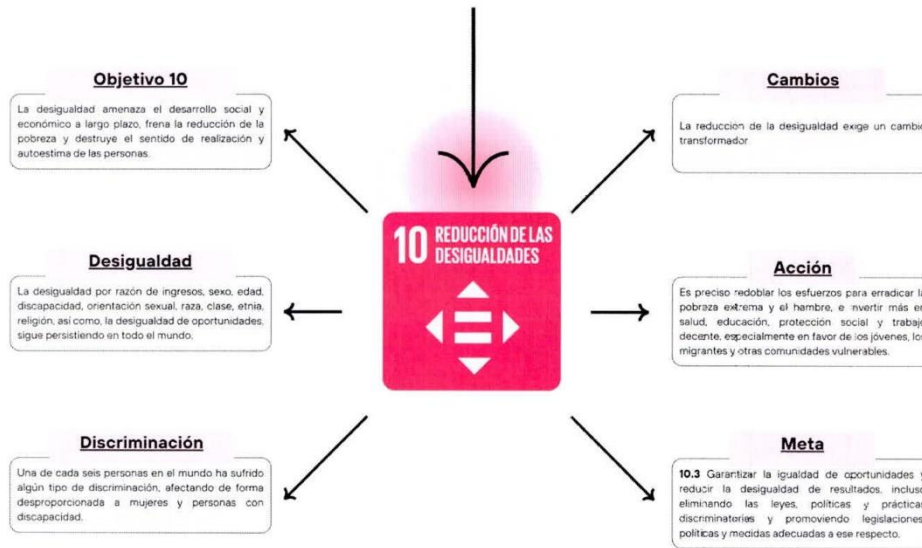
Objetivo 10

La desigualdad amenaza el desarrollo social y económico a largo plazo, frena la reducción de la pobreza y destruye el sentido de realización y autoestima de las personas.

Desigualdad

La desigualdad por razón de ingresos, sexo, edad, discapacidad, orientación sexual, raza, clase, etnia, religión, así como, la desigualdad de oportunidades, sigue persistiendo en todo el mundo.

Discriminación

Una de cada seis personas en el mundo ha sufrido algún tipo de discriminación, afectando de forma desproporcionada a mujeres y personas con discapacidad.

10 REDUCCIÓN DE LAS DESIGUALDADES

Cambios

La reduccion de la desigualdad exige un cambio transformador

Acción

Es preciso redoblar los esfuerzos para erradicar la pobreza extrema y el hambre, e invertir más en salud, educación, protección social y trabajo decente, especialmente en favor de los jóvenes, los migrantes y otras comunidades vulnerables.

Meta

10.3 Garantizar la igualdad de oportunidades y reducir la desigualdad de resultados, incluso eliminando las leyes, politicas y prácticas discriminatorias y promoviendo legislaciones, politicas y medidas adecuadas a ese respecto.